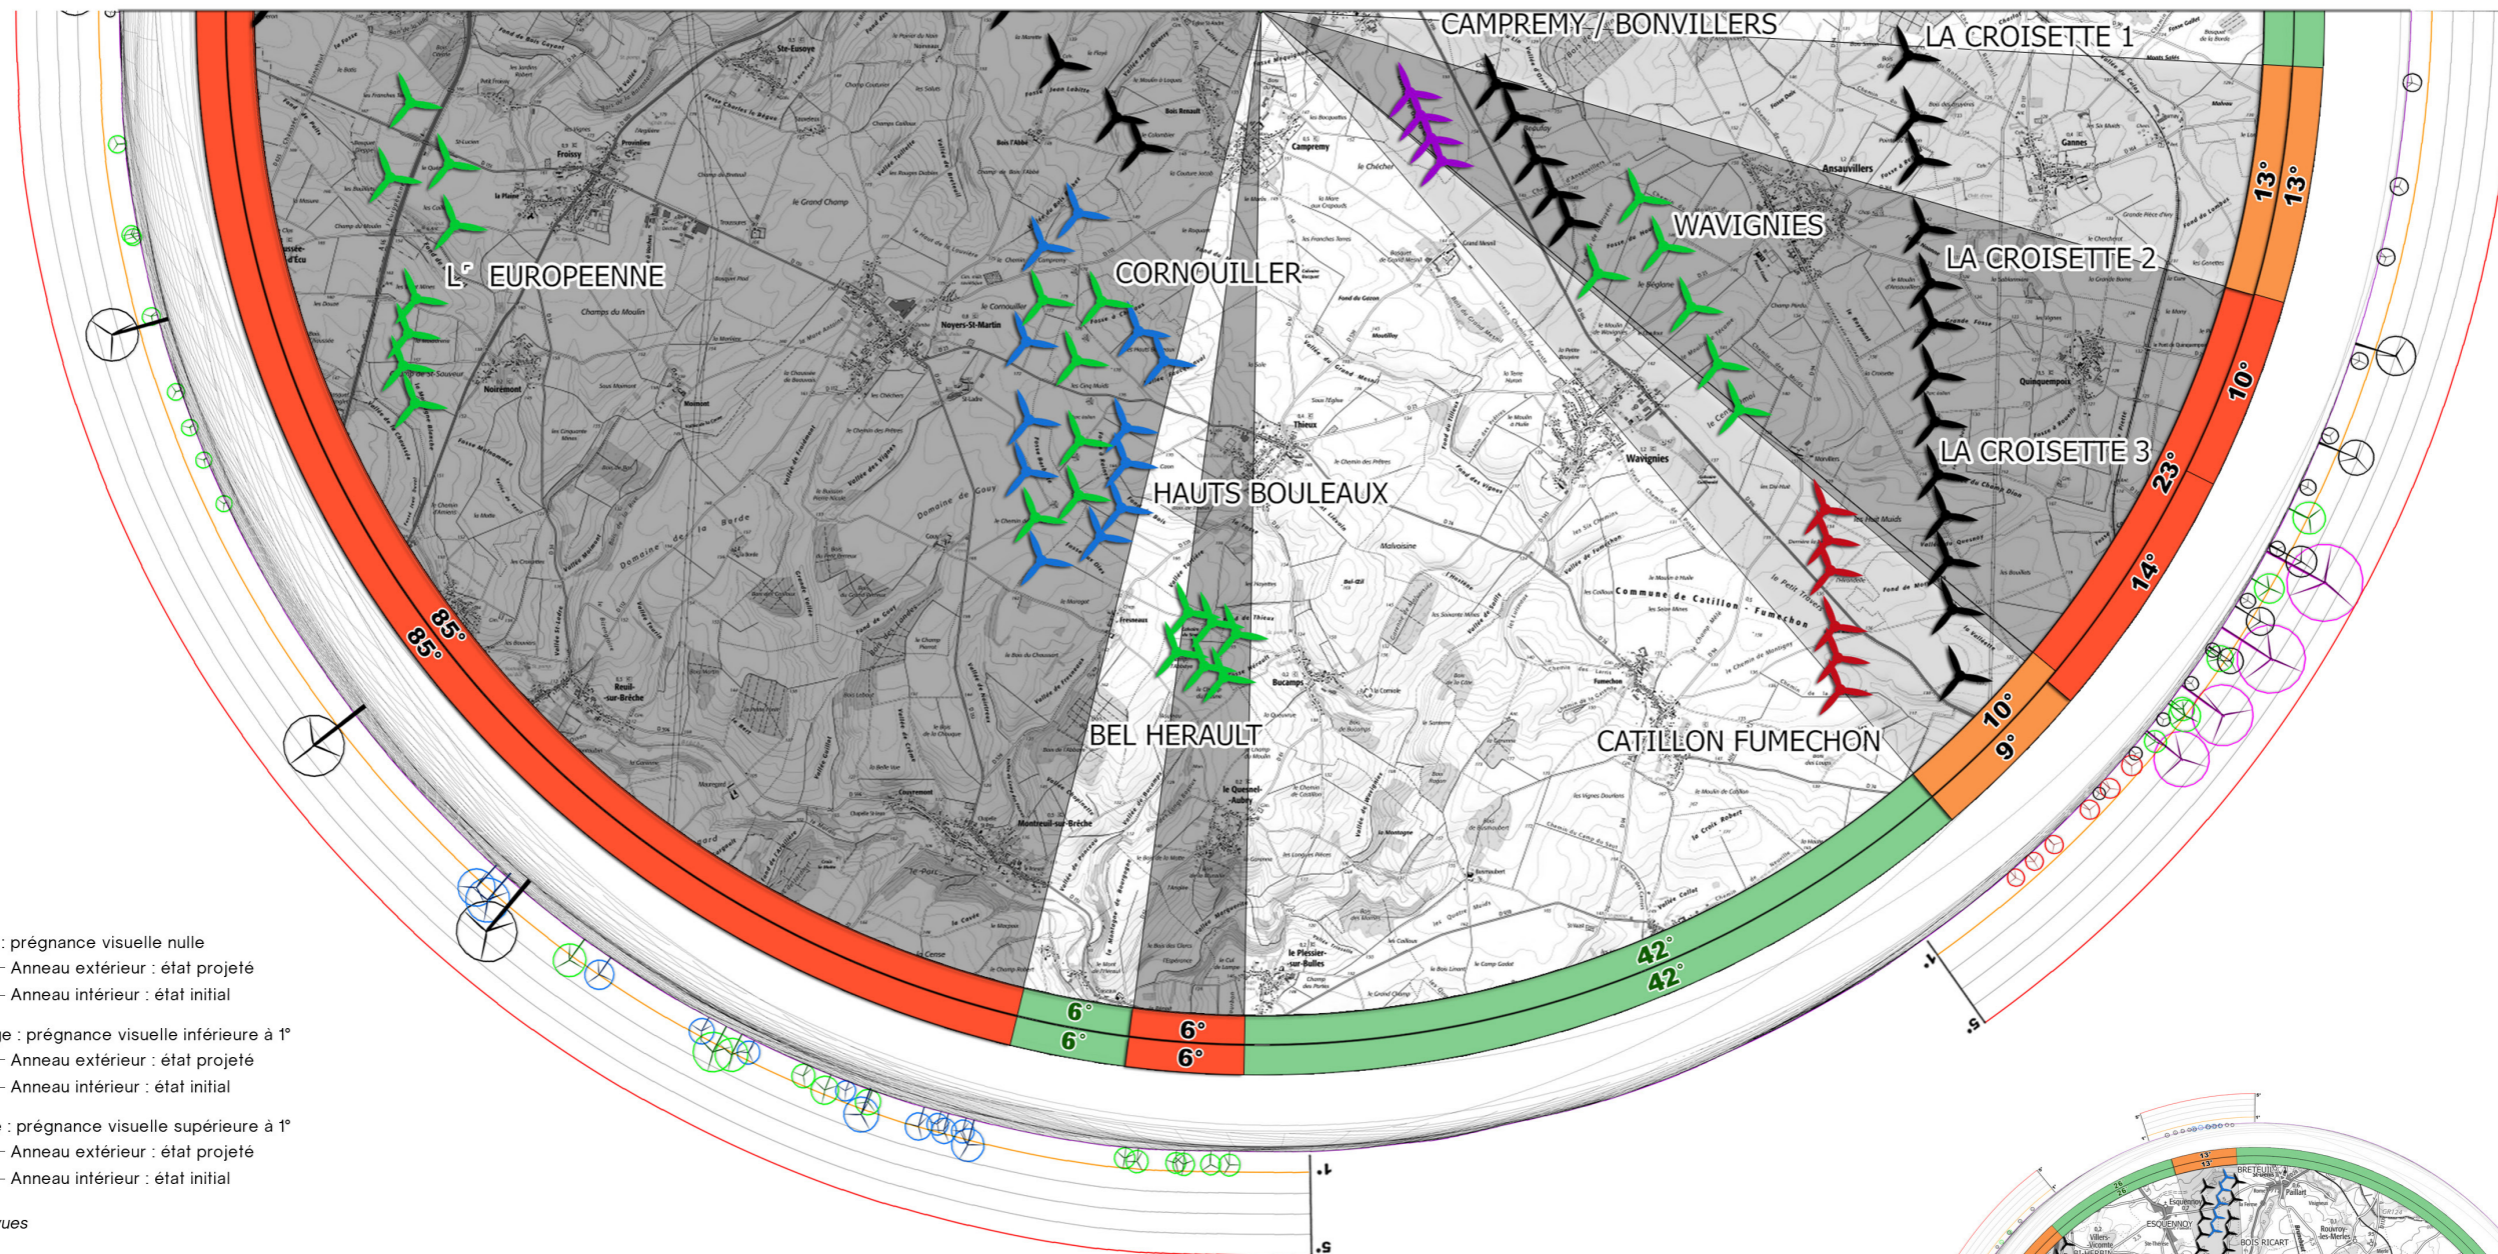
CAMPREMY / BONVILLERS
LA CROISETTE 1
WAVIGNIES
LA CROISETTE 2
L' EUROPEENNE
CORNOUILLER
LA CROISETTE 3
HAUTS BOULEAUX
BEL HERAULT
CATILLON FUMECHON

13°
13°
10°
23°
14°
10°
9°
42°
42°
6°
6°
6°
6°
85°
85°
1°
5°
1°
5°

: prégnance visuelle nulle
- Anneau extérieur : état projeté
- Anneau intérieur : état initial

ge : prégnance visuelle inférieure à 1°
- Anneau extérieur : état projeté
- Anneau intérieur : état initial

e : prégnance visuelle supérieure à 1°
- Anneau extérieur : état projeté
- Anneau intérieur : état initial

ues